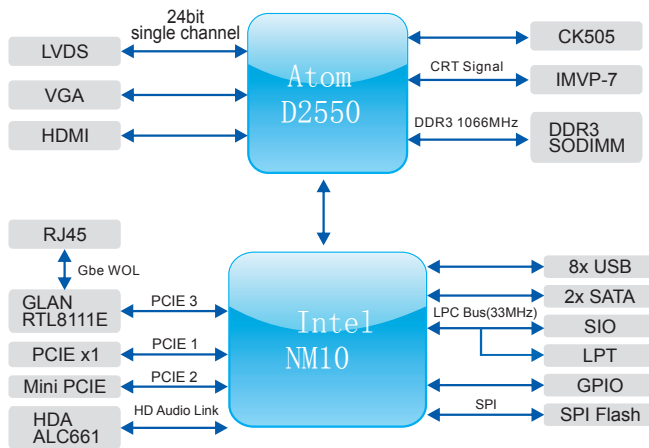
24bit
single channel

LVDS

VGA

HDMI

Atom
D2550

CK505

CRT Signal

IMVP-7

DDR3 1066MHz

DDR3
SODIMM

RJ45

Gbe WOL

GLAN
RTL8111E

PCIE 3

PCIE x1

PCIE 1

Mini PCIE

PCIE 2

HDA
ALC661

HD Audio Link

Intel
NM10

8x USB

2x SATA

LPC Bus(33MHz)

SIO

LPT

GPIO

SPI

SPI Flash